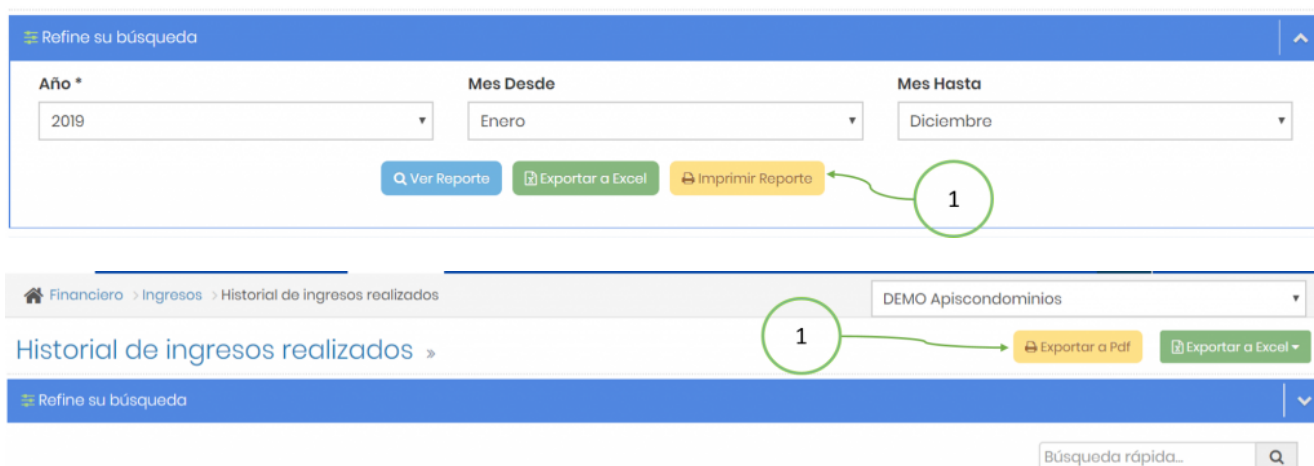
Refine su búsqueda

Año *
2019

Mes Desde
Enero

Mes Hasta
Diciembre

Ver Reporte
Exportar a Excel
Imprimir Reporte

1

Financiero > Ingresos > Historial de ingresos realizados

DEMO Apiscondominios

Historial de ingresos realizados »

1

Exportar a Pdf
Exportar a Excel

Refine su búsqueda

Búsqueda rápida...